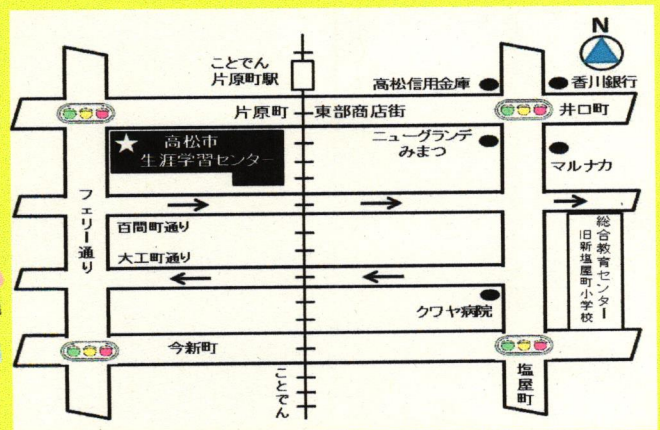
N

ことでん
片原町駅

高松信用金庫

香川銀行

片原町

東部商店街

井口町

高松市
生涯学習センター

ニューグランデ
みまつ

マルナカ

フェリー通り

百間町通り

大工町通り

総合教育センター
旧新塩屋町小学校

クワヤ病院

今新町

ことでん

塩屋町